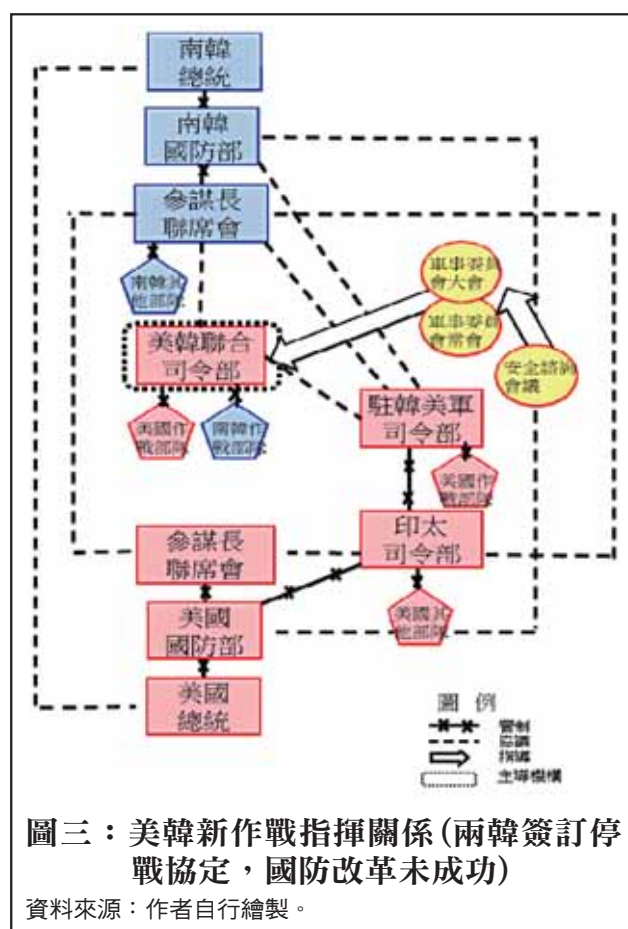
南韓總統

南韓國防部

參謀長聯席會

南韓其他部隊

軍事委員會大會

軍事委員會常會

安全諮詢會議

美韓聯合司令部

美國作戰部隊

南韓作戰部隊

駐韓美軍司令部

美國作戰部隊

參謀長聯席會

印太司令部

美國國防部

美國其他部隊

美國總統

圖例
管制
協調
指導
主導機構

圖三：美韓新作戰指揮關係(兩韓簽訂停戰協定，國防改革未成功)

資料來源：作者自行繪製。